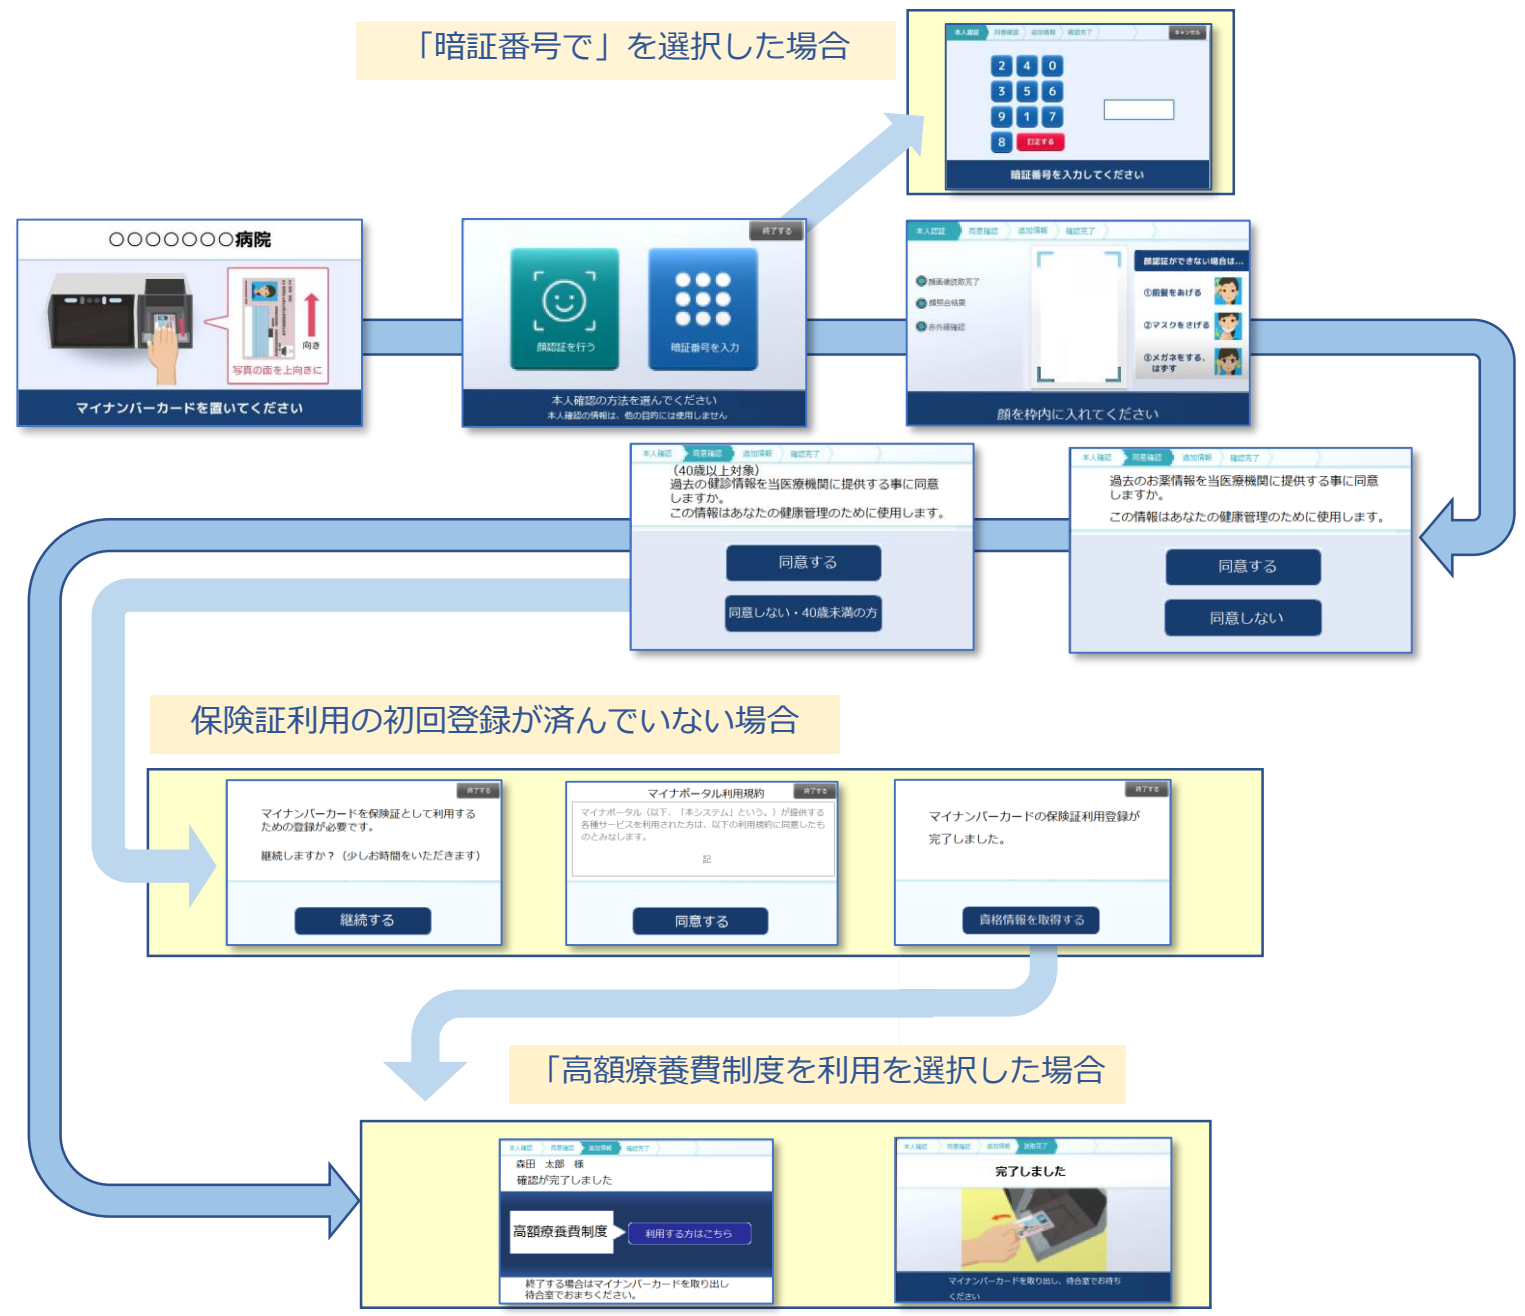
「暗証番号で」を選択した場合

本人確認　同意確認　追加情報　確認完了　キャンセル

2 4 0
3 5 6
9 1 7
8 訂正する

暗証番号を入力してください

○○○○○○○病院

向き
写真の面を上向きに

マイナンバーカードを置いてください

終了する

顔認証を行う

暗証番号を入力

本人確認の方法を選んでください
本人確認の情報は、他の目的には使用しません

本人確認　同意確認　追加情報　確認完了

顔画像読取完了
顔照合結果
赤外線確認

顔認証ができない場合は...
①前髪をあげる
②マスクをさげる
③メガネをする、はずす

顔を枠内に入れてください

本人確認　同意確認　追加情報　確認完了

（40歳以上対象）
過去の健診情報を当医療機関に提供する事に同意しますか。
この情報はあなたの健康管理のために使用します。

同意する

同意しない・40歳未満の方

本人確認　同意確認　追加情報　確認完了

過去のお薬情報を当医療機関に提供する事に同意しますか。
この情報はあなたの健康管理のために使用します。

同意する

同意しない

保険証利用の初回登録が済んでいない場合

終了する

マイナンバーカードを保険証として利用するための登録が必要です。

継続しますか？（少しお時間をいただきます）

継続する

マイナポータル利用規約　終了する

マイナポータル（以下、「本システム」という。）が提供する各種サービスを利用された方は、以下の利用規約に同意したものとみなします。

記

同意する

終了する

マイナンバーカードの保険証利用登録が完了しました。

資格情報を取得する

「高額療養費制度を利用を選択した場合

本人確認　同意確認　追加情報　確認完了

森田　太郎　様
確認が完了しました

高額療養費制度

利用する方はこちら

終了する場合はマイナンバーカードを取り出し
待合室でおまちください。

本人確認　同意確認　追加情報　確認完了

完了しました

マイナンバーカードを取り出し、待合室でお待ちください